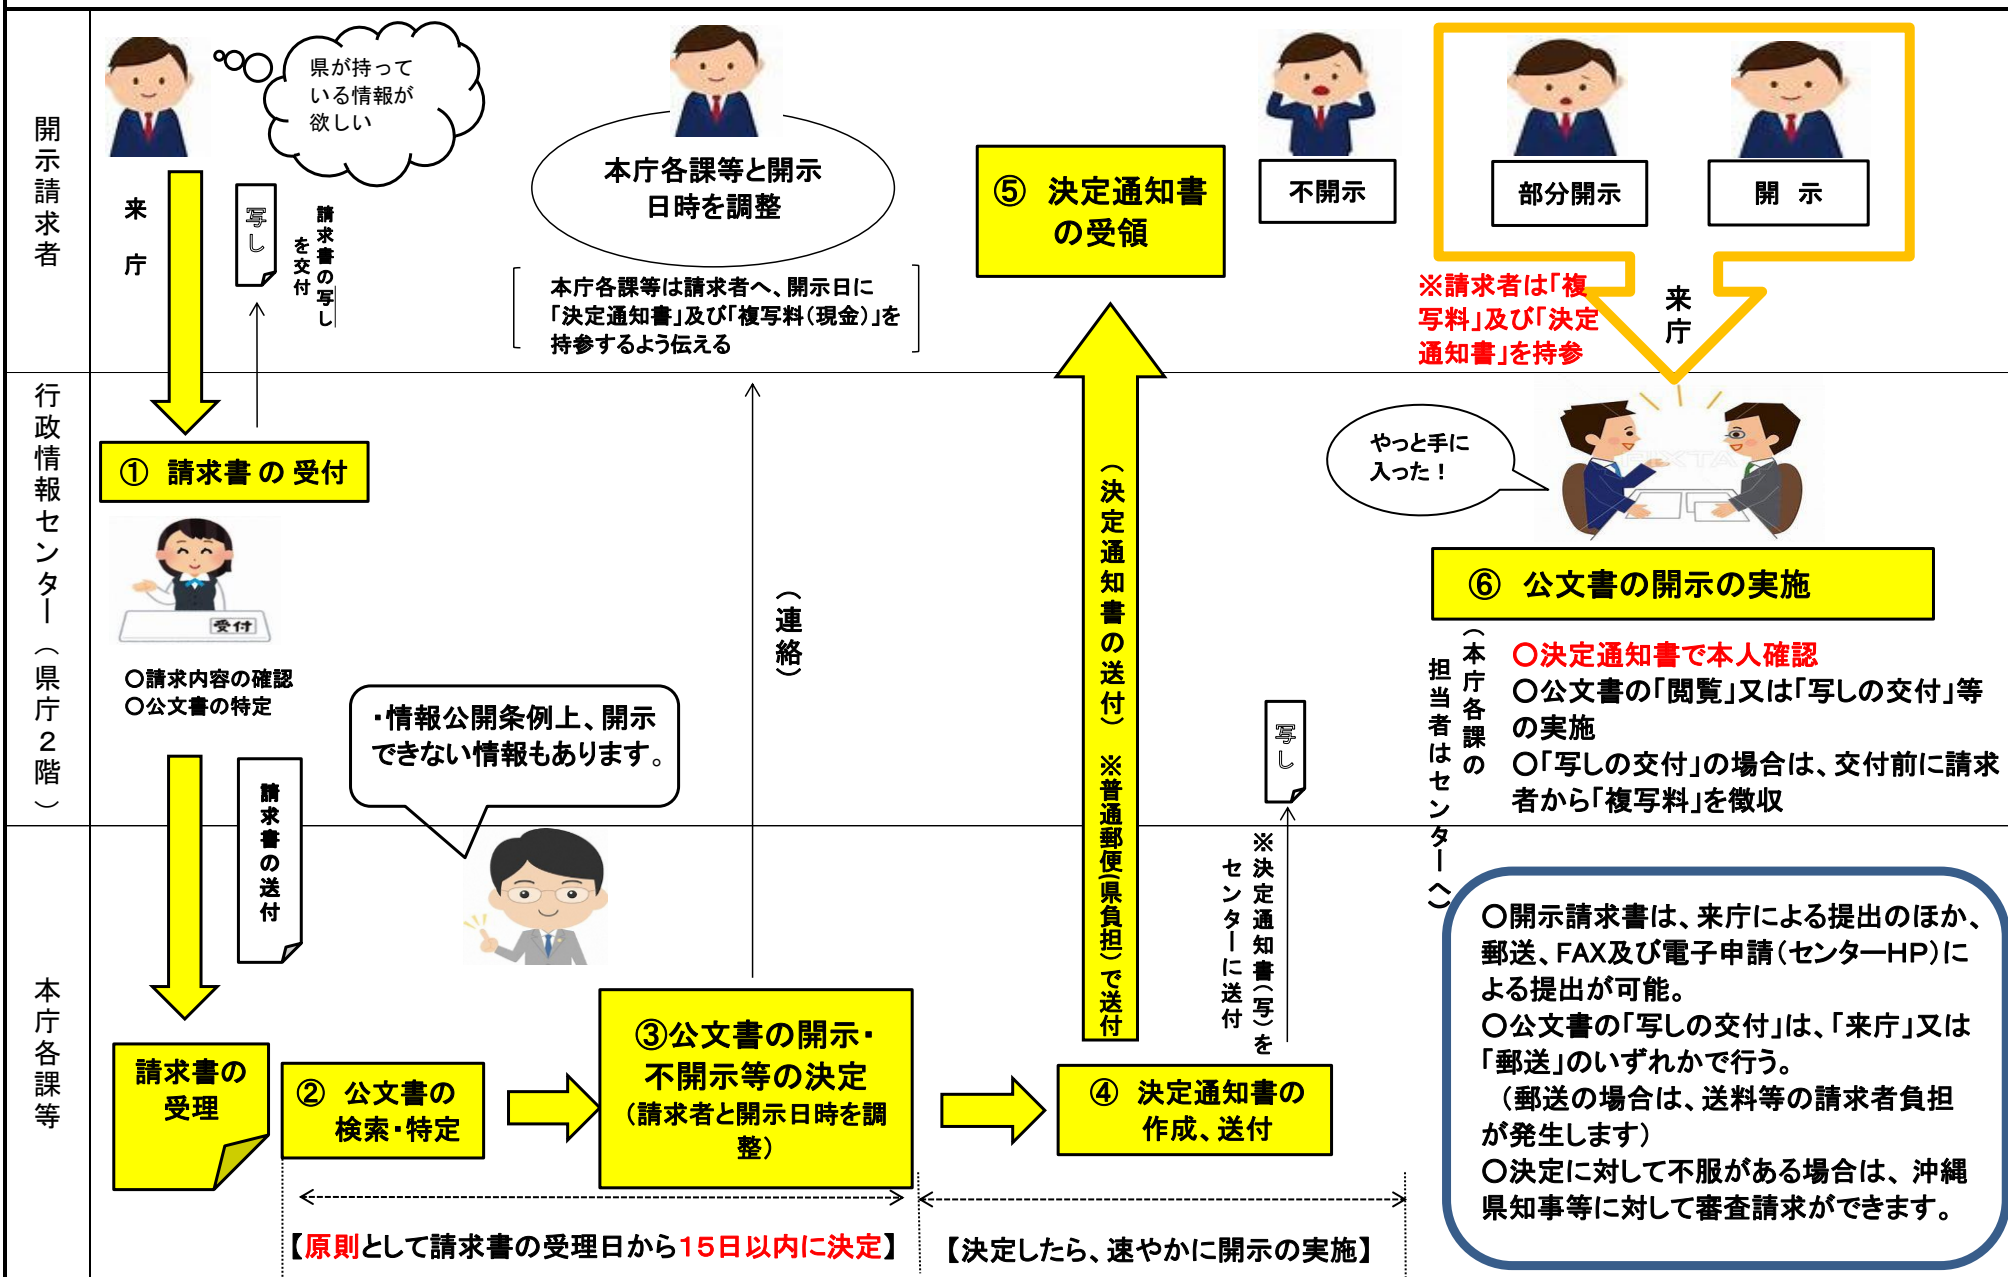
開示請求者

県が持っている情報が欲しい

来庁

写し

請求書の写しを交付

本庁各課等と開示日時を調整

本庁各課等は請求者へ、開示日に「決定通知書」及び「複写料(現金)」を持参するよう伝える

⑤ 決定通知書の受領

不開示

部分開示

開　示

※請求者は「複写料」及び「決定通知書」を持参

来庁

行政情報センター（県庁２階）

① 請求書 の 受付

受付

○請求内容の確認
○公文書の特定

（連絡）

（決定通知書の送付）※普通郵便（県負担）で送付

やっと手に入った！

⑥ 公文書の開示の実施

（本庁各課の担当者はセンターへ）

○決定通知書で本人確認
○公文書の「閲覧」又は「写しの交付」等の実施
○「写しの交付」の場合は、交付前に請求者から「複写料」を徴収

・情報公開条例上、開示できない情報もあります。

請求書の送付

写し

※決定通知書（写）をセンターに送付

本庁各課等

○開示請求書は、来庁による提出のほか、郵送、FAX及び電子申請（センターHP）による提出が可能。
○公文書の「写しの交付」は、「来庁」又は「郵送」のいずれかで行う。
（郵送の場合は、送料等の請求者負担が発生します）
○決定に対して不服がある場合は、沖縄県知事等に対して審査請求ができます。

請求書の受理

② 公文書の検索・特定

③公文書の開示・不開示等の決定（請求者と開示日時を調整）

④ 決定通知書の作成、送付

【原則として請求書の受理日から15日以内に決定】

【決定したら、速やかに開示の実施】